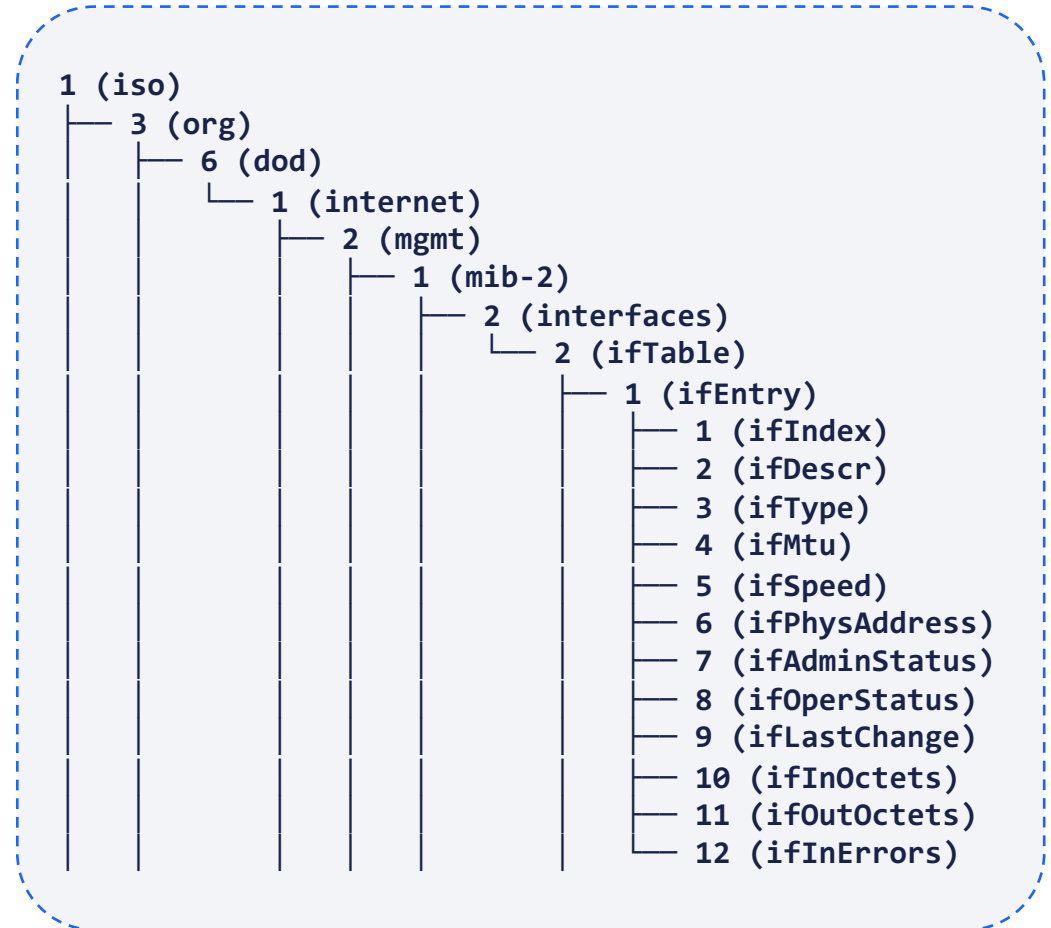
1 (iso)
├── 3 (org)
│   ├── 6 (dod)
│   │   └── 1 (internet)
│   │       ├── 2 (mgmt)
│   │       │   ├── 1 (mib-2)
│   │       │   │   ├── 2 (interfaces)
│   │       │   │   │   └── 2 (ifTable)
│   │       │   │   │       ├── 1 (ifEntry)
│   │       │   │   │       │   ├── 1 (ifIndex)
│   │       │   │   │       │   ├── 2 (ifDescr)
│   │       │   │   │       │   ├── 3 (ifType)
│   │       │   │   │       │   ├── 4 (ifMtu)
│   │       │   │   │       │   ├── 5 (ifSpeed)
│   │       │   │   │       │   ├── 6 (ifPhysAddress)
│   │       │   │   │       │   ├── 7 (ifAdminStatus)
│   │       │   │   │       │   ├── 8 (ifOperStatus)
│   │       │   │   │       │   ├── 9 (ifLastChange)
│   │       │   │   │       │   ├── 10 (ifInOctets)
│   │       │   │   │       │   ├── 11 (ifOutOctets)
│   │       │   │   │       │   └── 12 (ifInErrors)